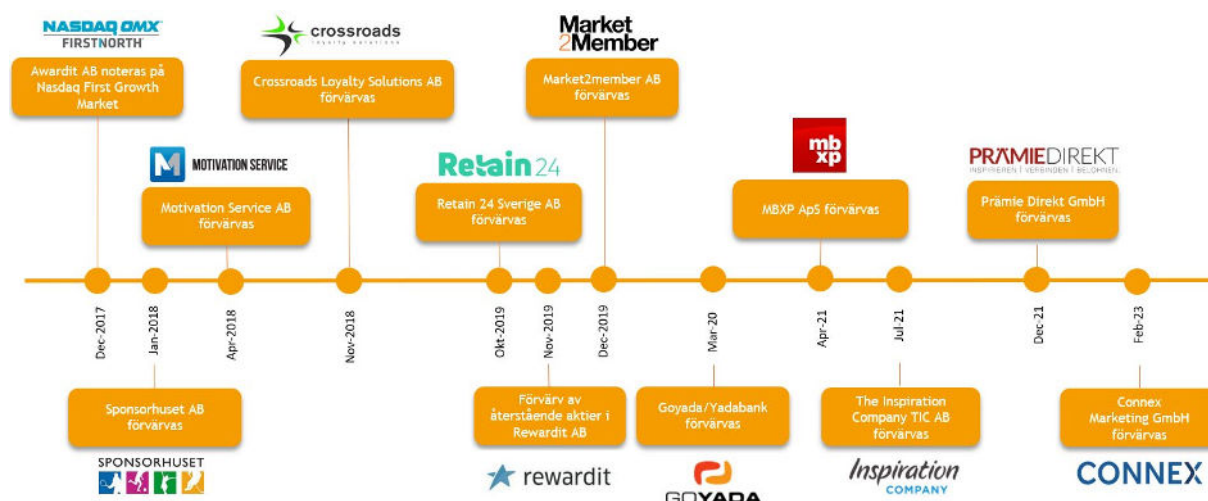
NASDAQ OMX FIRSTNORTH

Awardit AB noteras på Nasdaq First Growth Market

crossroads loyalty solutions

Crossroads Loyalty Solutions AB förvärvas

Market 2Member

Market2member AB förvärvas

MOTIVATION SERVICE

Motivation Service AB förvärvas

Retain 24

Retain 24 Sverige AB förvärvas

mb xp

MBXP ApS förvärvas

PRÄMIEDIREKT INSPIRIEREN | VERBINDEN | BELOHNEN

Prämie Direkt GmbH förvärvas

Dec-2017

Jan-2018

Apr-2018

Nov-2018

Okt-2019

Nov-2019

Dec-2019

Mar-20

Apr-21

Jul-21

Dec-21

Feb-23

Sponsorhuset AB förvärvas

SPONSORHUSET

Förvärv av återstående aktier i Rewardit AB

rewardit

Goyada/Yadabank förvärvas

GOYADA

The Inspiration Company TIC AB förvärvas

Inspiration COMPANY

Connex Marketing GmbH förvärvas

CONNEX